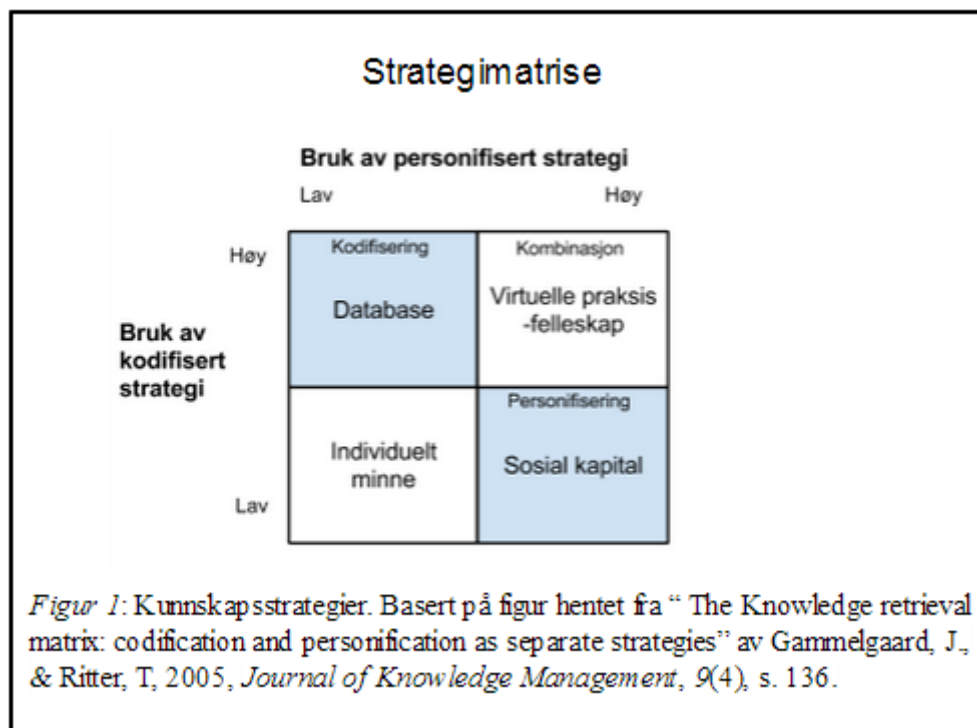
Strategimatrise

Bruk av personifisert strategi

Lav

Høy

Høy

Bruk av kodifisert strategi

Lav

| Kodifisering<br>Database | Kombinasjon<br>Virtuelle praksis -felleskap |
|---|---|
| Individuelt minne | Personifisering<br>Sosial kapital |

*Figur 1*: Kunnskapsstrategier. Basert på figur hentet fra " The Knowledge retrieval matrix: codification and personification as separate strategies" av Gammelgaard, J., & Ritter, T, 2005, *Journal of Knowledge Management*, *9*(4), s. 136.